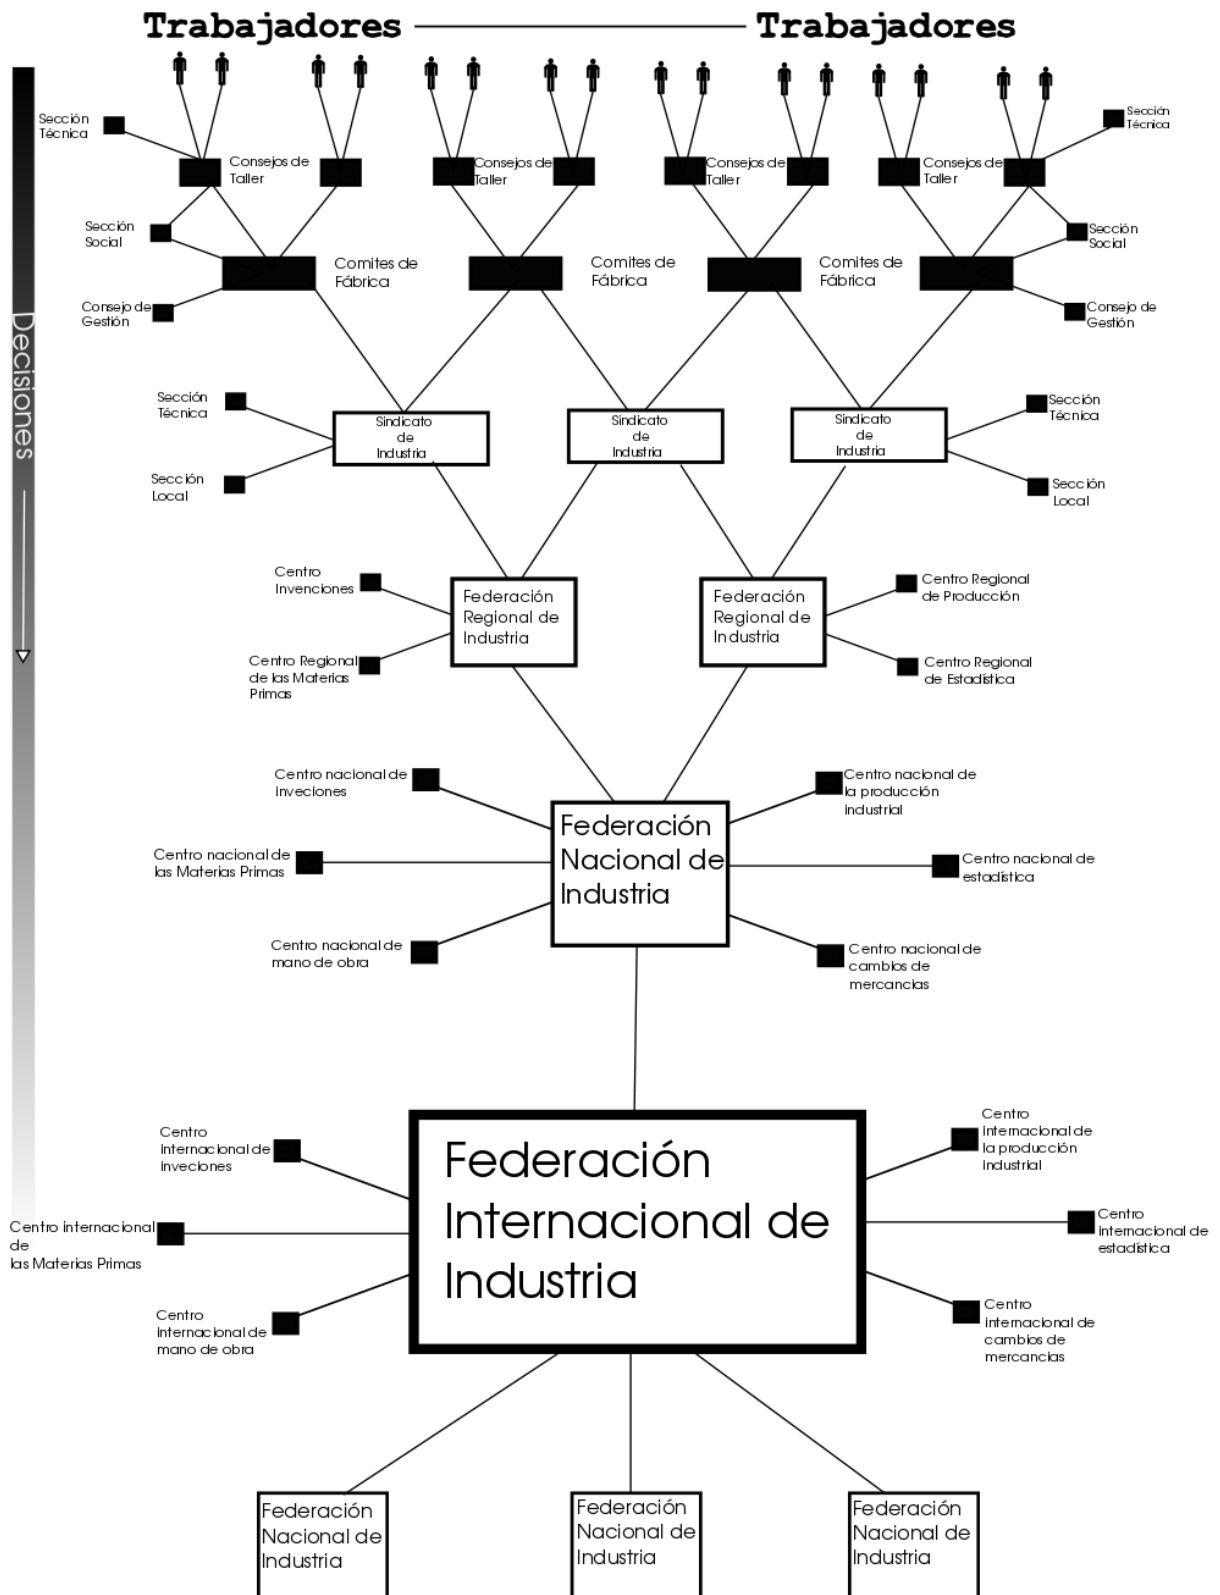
Trabajadores — Trabajadores

Decisiones

Sección Técnica

Consejos de Taller

Consejos de Taller

Consejos de Taller

Consejos de Taller

Sección Técnica

Sección Social

Comites de Fábrica

Comites de Fábrica

Comites de Fábrica

Sección Social

Consejo de Gestión

Consejo de Gestión

Sección Técnica

Sindicato de Industria

Sindicato de Industria

Sindicato de Industria

Sección Técnica

Sección Local

Sección Local

Centro Invenciones

Federación Regional de Industria

Federación Regional de Industria

Centro Regional de Producción

Centro Regional de las Materias Primas

Centro Regional de Estadística

Centro nacional de inveciones

Centro nacional de la producción industrial

Centro nacional de las Materias Primas

Federación Nacional de Industria

Centro nacional de estadística

Centro nacional de mano de obra

Centro nacional de cambios de mercancias

Centro internacional de inveciones

Centro internacional de la producción industrial

Centro internacional de las Materias Primas

Federación Internacional de Industria

Centro internacional de estadística

Centro internacional de mano de obra

Centro internacional de cambios de mercancias

Federación Nacional de Industria

Federación Nacional de Industria

Federación Nacional de Industria